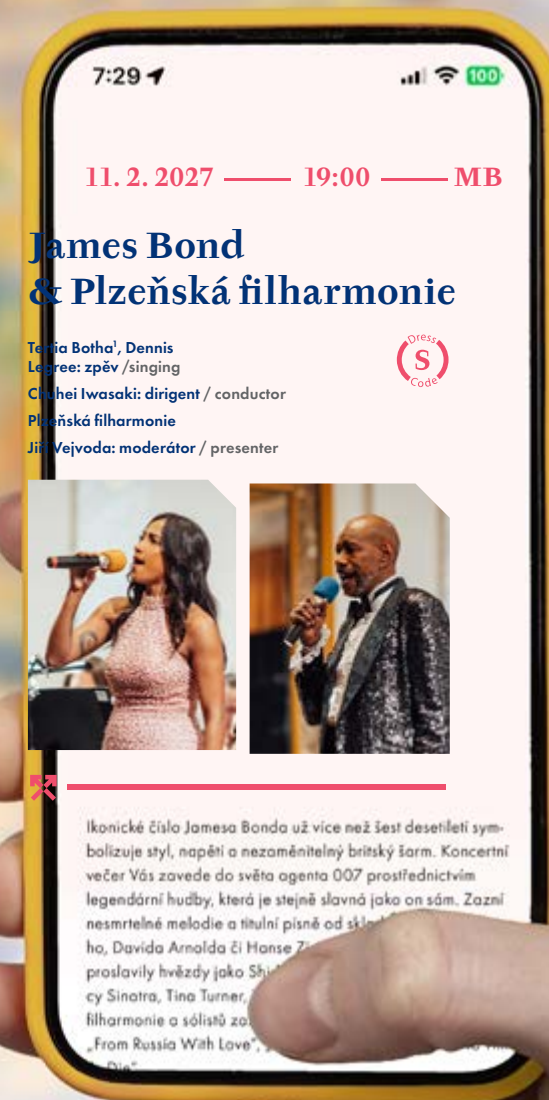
7:29

100

11. 2. 2027 —— 19:00 —— MB

James Bond & Plzeňská filharmonie

Tertia Botha¹, Dennis Legree: zpěv /singing

Chuhei Iwasaki: dirigent / conductor

Plzeňská filharmonie

Jiří Vejvoda: moderátor / presenter

Dress S Code

Ikonické číslo Jamesa Bonda už více než šest desetiletí symbolizuje styl, napětí a nezaměnitelný britský šarm. Koncertní večer Vás zavede do světa agenta 007 prostřednictvím legendární hudby, která je stejně slavná jako on sám. Zazní nesmrtelné melodie a titulní písně od skl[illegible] ho, Davida Arnolda či Hanse Z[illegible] proslavily hvězdy jako Shi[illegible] cy Sinatra, Tina Turner, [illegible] filharmonie a sólistů za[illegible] „From Russia With Love", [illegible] Die"